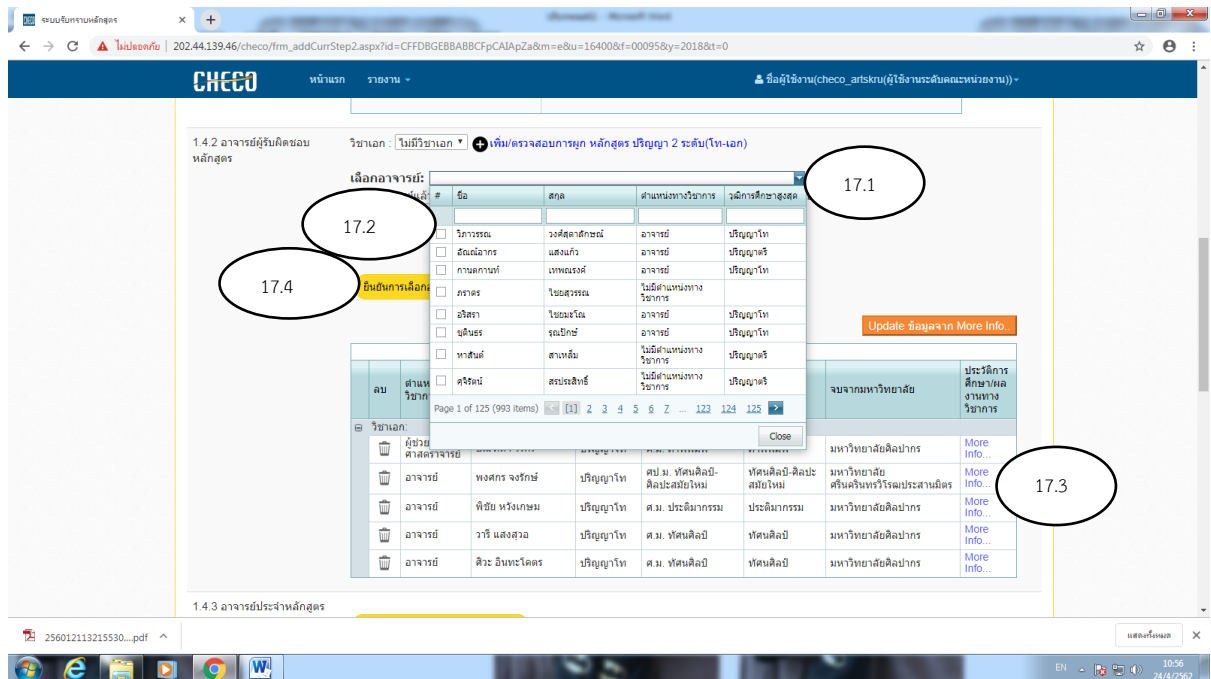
ระบบรับทราบหลักสูตร × +

ไม่ปลอดภัย | 202.44.139.46/checo/frm_addCurrStep2.aspx?id=CFFDBGEBBABBCFpCAIApZa&m=e&u=16400&f=00095&y=2018&t=0

CHECO หน้าแรก รายงาน ▾ ชื่อผู้ใช้งาน(checo_artskru(ผู้ใช้งานระดับคณะ/หน่วยงาน))▾

1.4.2 อาจารย์ผู้รับผิดชอบหลักสูตร

วิชาเอก : ไม่มีวิชาเอก ▾ เพิ่ม/ตรวจสอบการผูก หลักสูตร ปริญญา 2 ระดับ(โท-เอก)

เลือกอาจารย์:

17.1

17.2

17.4

ยืนยันการเลือก

| # | ชื่อ | สกุล | ตำแหน่งทางวิชาการ | วุฒิการศึกษาสูงสุด |
|---|---|---|---|---|
| | วิภาวรรณ | วงศ์สุดาลักษณ์ | อาจารย์ | ปริญญาโท |
| | อัณณ์อากร | แสงแก้ว | อาจารย์ | ปริญญาตรี |
| | กานตกานท์ | เทพณรงค์ | อาจารย์ | ปริญญาโท |
| | ภราดร | ไชยสุวรรณ | ไม่มีตำแหน่งทางวิชาการ | |
| | อริสรา | ไชยมะโณ | อาจารย์ | ปริญญาโท |
| | ชุตินธร | รุณปักษ์ | อาจารย์ | ปริญญาโท |
| | หาสันต์ | สาเหล็ม | ไม่มีตำแหน่งทางวิชาการ | ปริญญาตรี |
| | ศุจิรัตน์ | สรประสิทธิ์ | ไม่มีตำแหน่งทางวิชาการ | ปริญญาตรี |

Page 1 of 125 (993 items) [1] 2 3 4 5 6 7 ... 123 124 125

Close

Update ข้อมูลจาก More Info...

| ลบ | ตำแหน่งวิชาการ | | | | | จบจากมหาวิทยาลัย | ประวัติการศึกษา/ผลงานทางวิชาการ |
|---|---|---|---|---|---|---|---|
| วิชาเอก: | | | | | | | |
| | ผู้ช่วยศาสตราจารย์ | | | | | มหาวิทยาลัยศิลปากร | More Info... |
| | อาจารย์ | พงศกร จงรักษ์ | ปริญญาโท | ศป.ม. ทัศนศิลป์-ศิลปะสมัยใหม่ | ทัศนศิลป์-ศิลปะสมัยใหม่ | มหาวิทยาลัยศรีนครินทรวิโรฒประสานมิตร | More Info... |
| | อาจารย์ | พิชัย หวังเกษม | ปริญญาโท | ศ.ม. ประติมากรรม | ประติมากรรม | มหาวิทยาลัยศิลปากร | More Info... |
| | อาจารย์ | วารี แสงสุวอ | ปริญญาโท | ศ.ม. ทัศนศิลป์ | ทัศนศิลป์ | มหาวิทยาลัยศิลปากร | More Info... |
| | อาจารย์ | ศิวะ อินทะโคตร | ปริญญาโท | ศ.ม. ทัศนศิลป์ | ทัศนศิลป์ | มหาวิทยาลัยศิลปากร | More Info... |

17.3

1.4.3 อาจารย์ประจำหลักสูตร

256012113215530....pdf ^

แสดงทั้งหมด ×

EN 10:56 24/4/2562